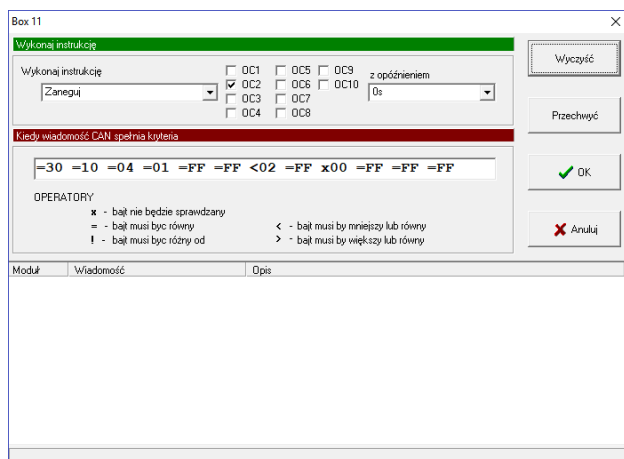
Box 11

Wykonaj instrukcję

Wykonaj instrukcję

Zaneguj

OC1
OC2
OC3
OC4
OC5
OC6
OC7
OC8
OC9
OC10

z opóźnieniem

0s

Wyczyść

Przechwyć

Kiedy wiadomość CAN spełnia kryteria

=30 =10 =04 =01 =FF =FF <02 =FF x00 =FF =FF =FF

OPERATORY

x - bajt nie będzie sprawdzany
= - bajt musi byc równy
! - bajt musi byc różny od
< - bajt musi by mniejszy lub równy
> - bajt musi by większy lub równy

OK

Anuluj

| Moduł | Wiadomość | Opis |
|---|---|---|